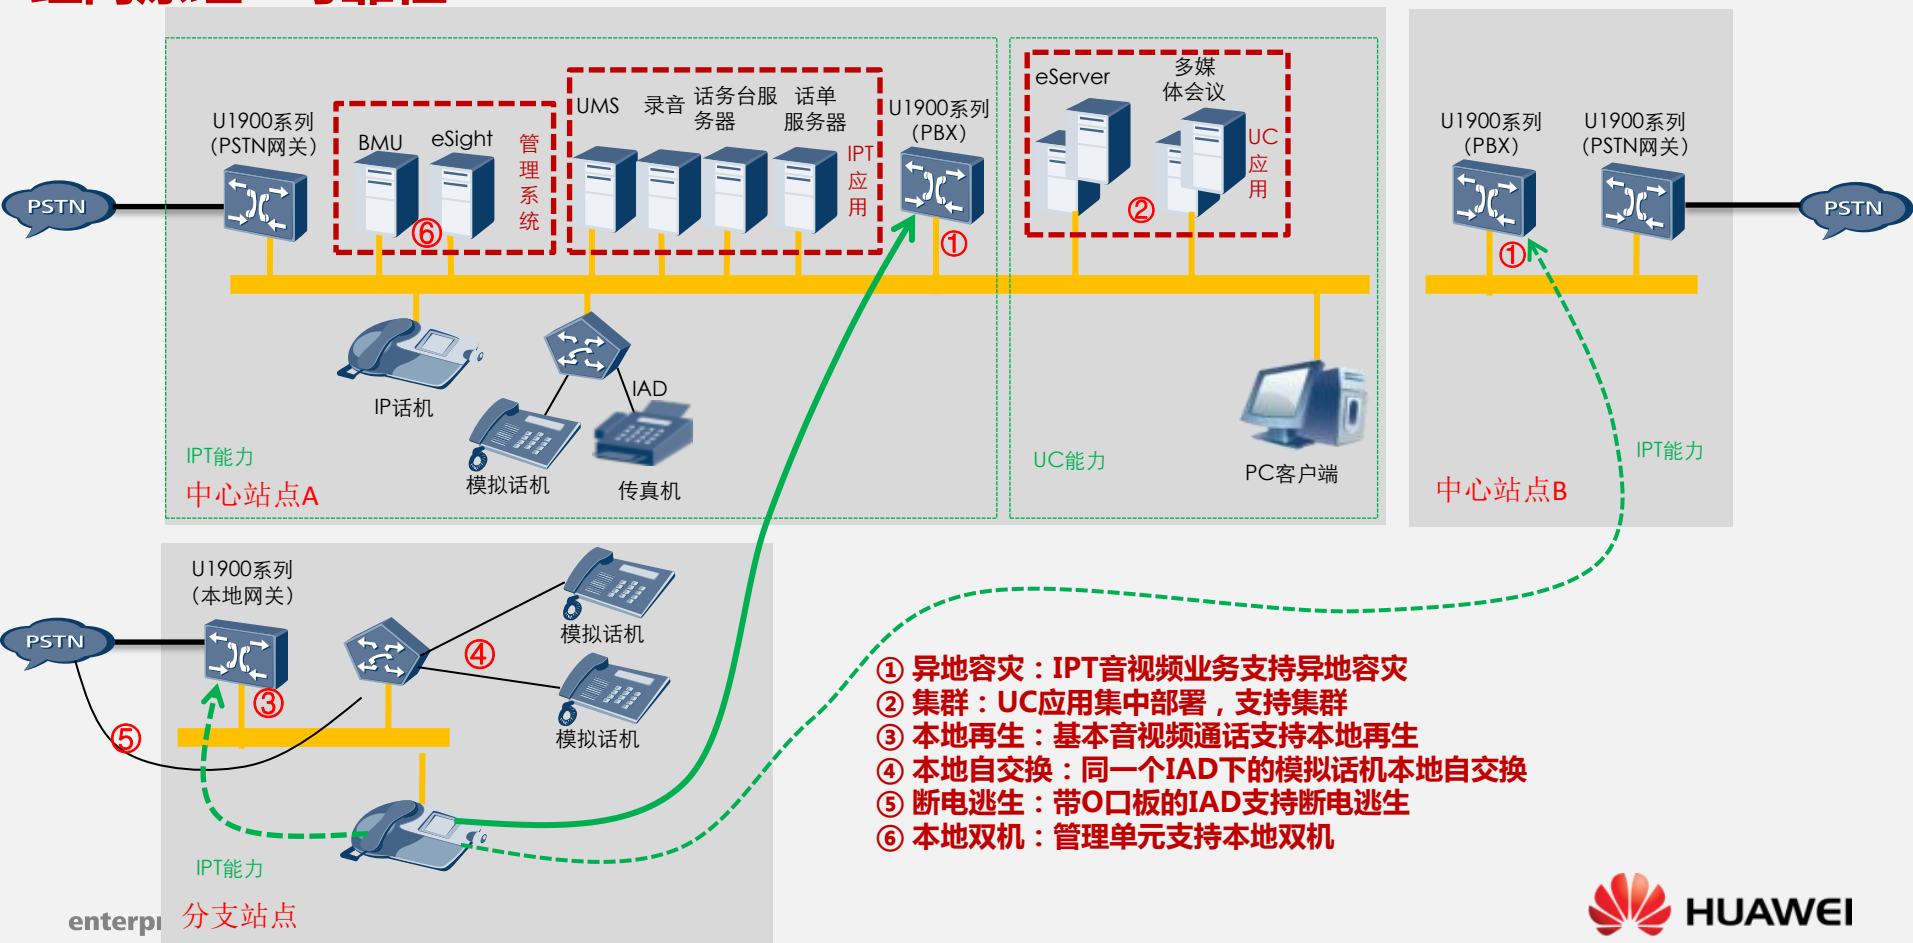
PSTN

U1900系列
（PSTN网关）

BMU
eSight
管理系统
⑥

UMS
录音
话务台服务器
话单服务器
IPT应用

U1900系列
（PBX）
①

eServer
多媒体会议
UC应用
②

U1900系列
（PBX）
①

U1900系列
（PSTN网关）

PSTN

IP话机
IAD
模拟话机
传真机
IPT能力
中心站点A

UC能力
PC客户端

IPT能力
中心站点B

U1900系列
（本地网关）
PSTN
③
④
⑤
模拟话机
模拟话机
IPT能力
enterpr
分支站点

① 异地容灾：IPT音视频业务支持异地容灾
② 集群：UC应用集中部署，支持集群
③ 本地再生：基本音视频通话支持本地再生
④ 本地自交换：同一个IAD下的模拟话机本地自交换
⑤ 断电逃生：带O口板的IAD支持断电逃生
⑥ 本地双机：管理单元支持本地双机

HUAWEI